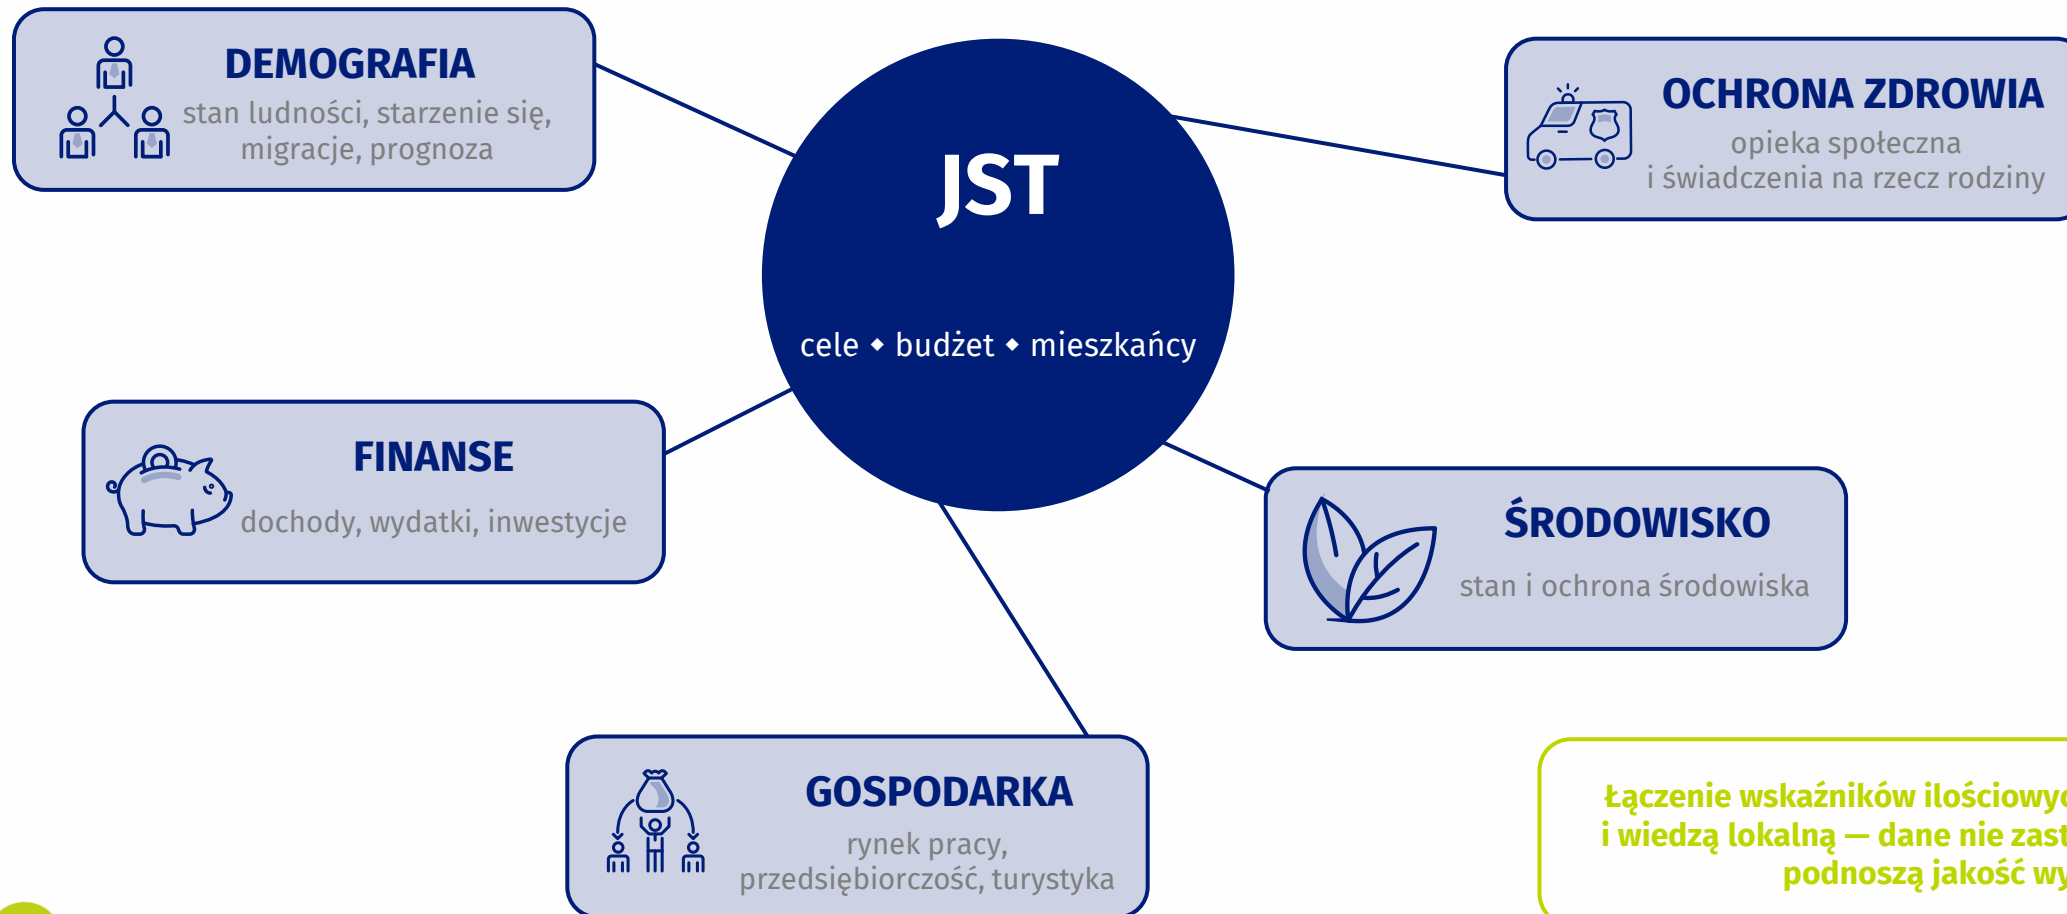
DEMOGRAFIA
stan ludności, starzenie się, migracje, prognoza

OCHRONA ZDROWIA
opieka społeczna
i świadczenia na rzecz rodziny

JST
cele ◆ budżet ◆ mieszkańcy

FINANSE
dochody, wydatki, inwestycje

ŚRODOWISKO
stan i ochrona środowiska

GOSPODARKA
rynek pracy, przedsiębiorczość, turystyka

Łączenie wskaźników ilościowy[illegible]
i wiedzą lokalną — dane nie zast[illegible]
podnoszą jakość wy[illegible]